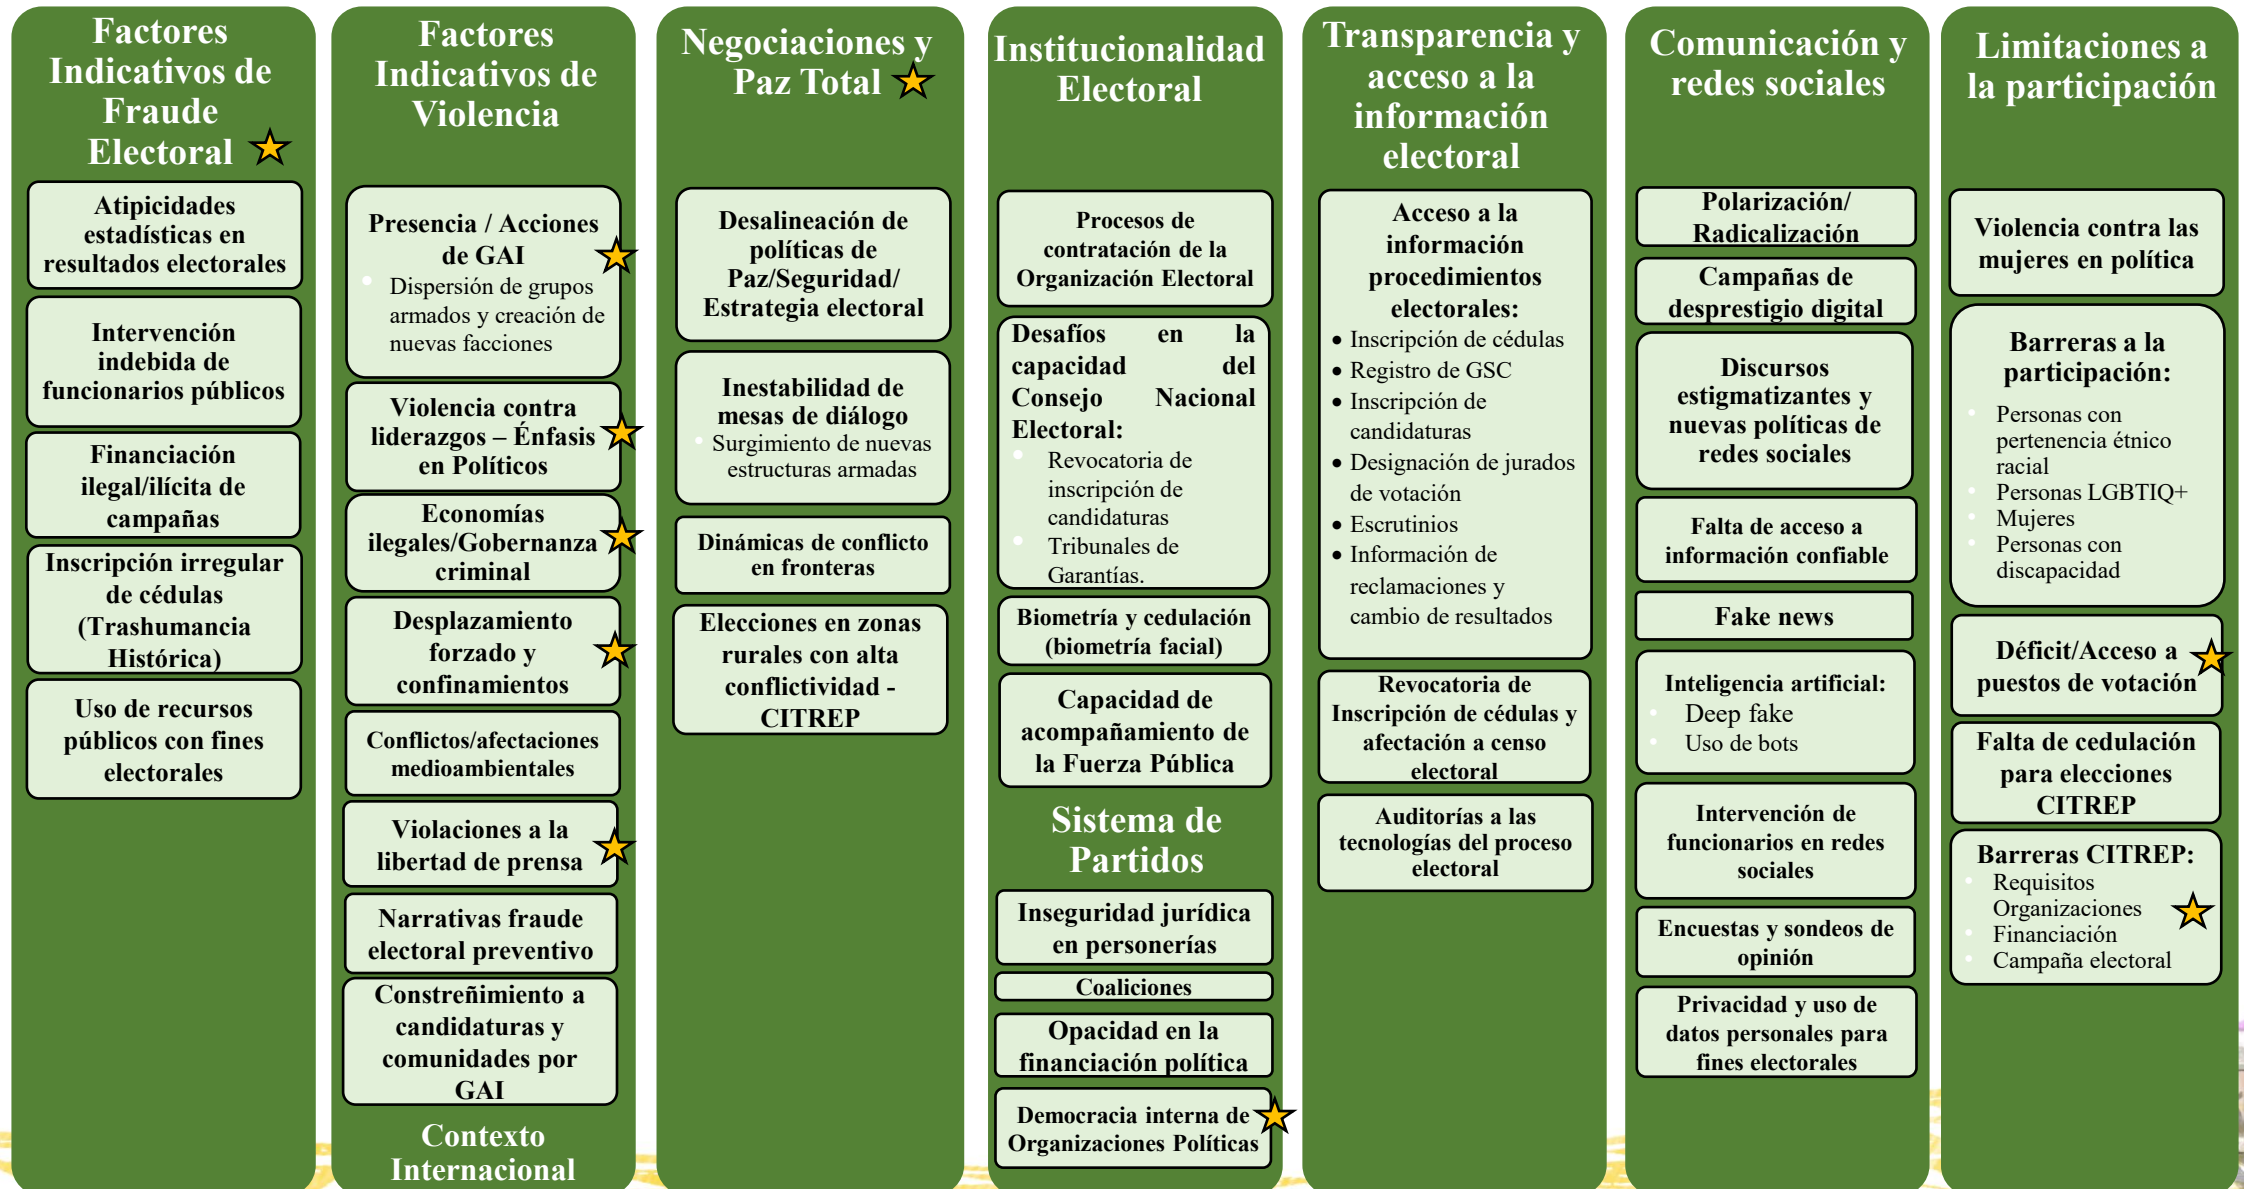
Factores Indicativos de Fraude Electoral

Atipicidades estadísticas en resultados electorales

Intervención indebida de funcionarios públicos

Financiación ilegal/ilícita de campañas

Inscripción irregular de cédulas (Trashumancia Histórica)

Uso de recursos públicos con fines electorales

Factores Indicativos de Violencia

Presencia / Acciones de GAI
- Dispersión de grupos armados y creación de nuevas facciones

Violencia contra liderazgos – Énfasis en Políticos

Economías ilegales/Gobernanza criminal

Desplazamiento forzado y confinamientos

Conflictos/afectaciones medioambientales

Violaciones a la libertad de prensa

Narrativas fraude electoral preventivo

Constreñimiento a candidaturas y comunidades por GAI

Contexto Internacional

Negociaciones y Paz Total

Desalineación de políticas de Paz/Seguridad/ Estrategia electoral

Inestabilidad de mesas de diálogo
- Surgimiento de nuevas estructuras armadas

Dinámicas de conflicto en fronteras

Elecciones en zonas rurales con alta conflictividad - CITREP

Institucionalidad Electoral

Procesos de contratación de la Organización Electoral

Desafíos en la capacidad del Consejo Nacional Electoral:
- Revocatoria de inscripción de candidaturas
- Tribunales de Garantías.

Biometría y cedulación (biometría facial)

Capacidad de acompañamiento de la Fuerza Pública

Sistema de Partidos

Inseguridad jurídica en personerías

Coaliciones

Opacidad en la financiación política

Democracia interna de Organizaciones Políticas

Transparencia y acceso a la información electoral

Acceso a la información procedimientos electorales:
- Inscripción de cédulas
- Registro de GSC
- Inscripción de candidaturas
- Designación de jurados de votación
- Escrutinios
- Información de reclamaciones y cambio de resultados

Revocatoria de Inscripción de cédulas y afectación a censo electoral

Auditorías a las tecnologías del proceso electoral

Comunicación y redes sociales

Polarización/ Radicalización

Campañas de desprestigio digital

Discursos estigmatizantes y nuevas políticas de redes sociales

Falta de acceso a información confiable

Fake news

Inteligencia artificial:
- Deep fake
- Uso de bots

Intervención de funcionarios en redes sociales

Encuestas y sondeos de opinión

Privacidad y uso de datos personales para fines electorales

Limitaciones a la participación

Violencia contra las mujeres en política

Barreras a la participación:
- Personas con pertenencia étnico racial
- Personas LGBTIQ+
- Mujeres
- Personas con discapacidad

Déficit/Acceso a puestos de votación

Falta de cedulación para elecciones CITREP

Barreras CITREP:
- Requisitos Organizaciones
- Financiación
- Campaña electoral